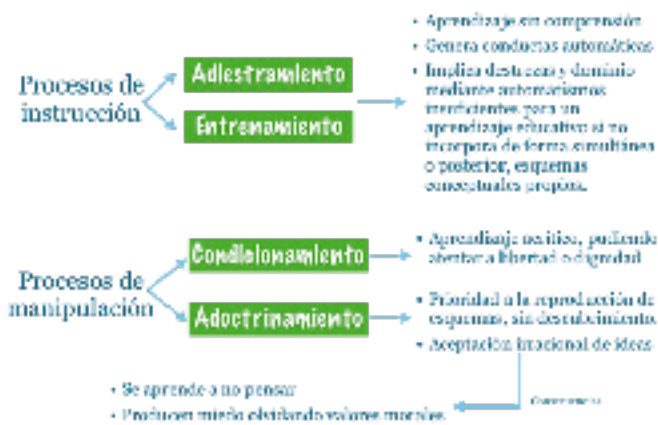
Procesos de instrucción

Adiestramiento

Entrenamiento

• Aprendizaje sin comprensión.
• Genera conductas automáticas.
• Implica destrezas y dominio mediante automatismos insuficientes para un aprendizaje educativo si no incorpora de forma simultánea o posterior, esquemas conceptuales propios.

Procesos de manipulación

Condicionamiento

Adoctrinamiento

• Aprendizaje acrítico, pudiendo atentar a libertad o dignidad.

• Prioridad a la reproducción de esquemas, sin descubrimiento.
• Aceptación irracional de ideas.

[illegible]

• Se aprende a no pensar.
• Producen miedo olvidando valores morales.